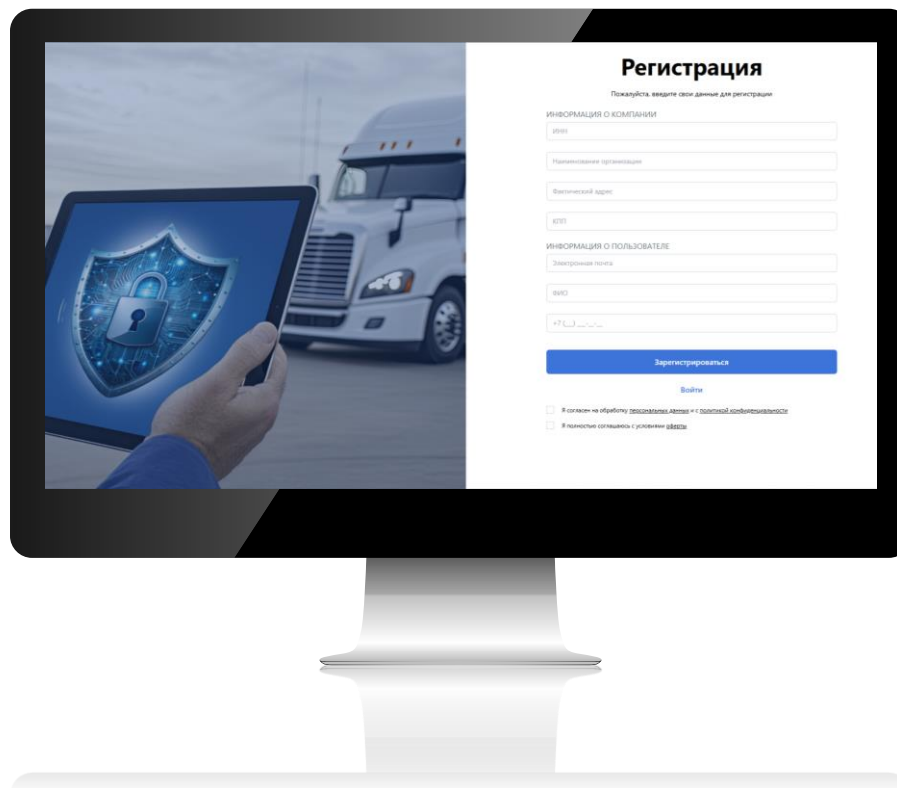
Регистрация

Пожалуйста, введите свои данные для регистрации

ИНФОРМАЦИЯ О КОМПАНИИ

ИНН

Наименование организации

Фактический адрес

КПП

ИНФОРМАЦИЯ О ПОЛЬЗОВАТЕЛЕ

Электронная почта

ФИО

+7 (___) ___-__-__

Зарегистрироваться

Войти

Я согласен на обработку персональных данных и с политикой конфиденциальности

Я полностью соглашаюсь с условиями оферты